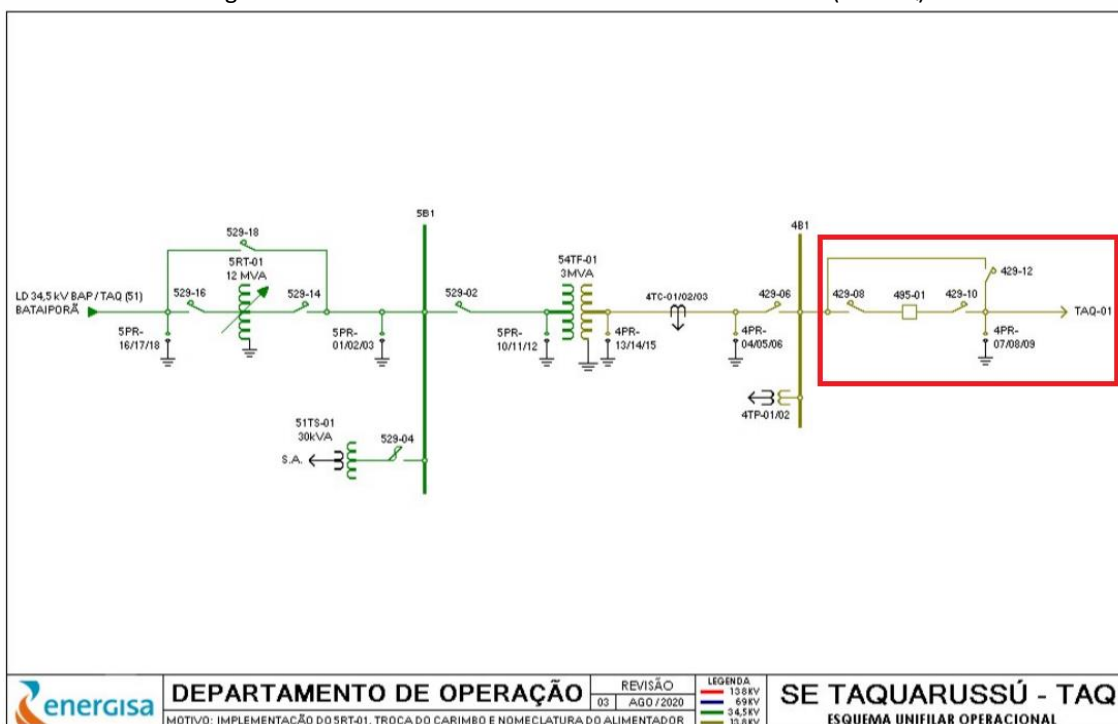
LD 34,5 kV BAP / TAQ (51)
BATAIPORÃ

529-18
5RT-01
12 MVA
529-16
529-14
5PR-
16/17/18
5PR-
01/02/03

5B1

529-02
54TF-01
3MVA
5PR-
10/11/12
4PR-
13/14/15
4TC-01/02/03
429-06
4PR-
04/05/06

4B1

4TP-01/02

429-08
495-01
429-10
429-12
4PR-
07/08/09
TAQ-01

51TS-01
30kVA
529-04
S.A.

energisa
DEPARTAMENTO DE OPERAÇÃO
REVISÃO
03 AGO / 2020
MOTIVO: IMPLEMENTAÇÃO DO 5RT-01, TROCA DO CARIMBO E NOMECLATURA DO ALIMENTADOR
LEGENDA
138KV
69KV
34,5KV
13,8KV
SE TAQUARUSSÚ - TAQ
ESQUEMA UNIFILAR OPERACIONAL